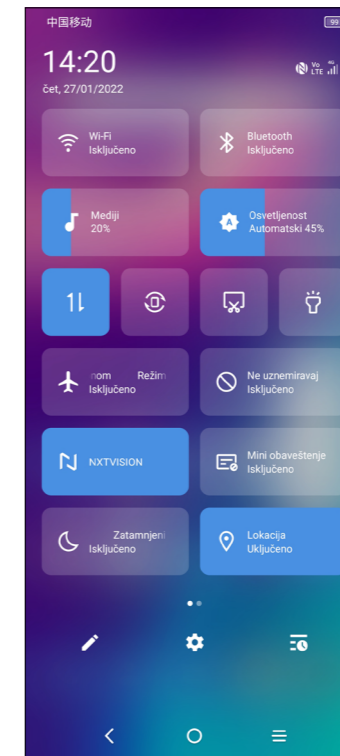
中国移动

99

14:20

čet, 27/01/2022

Vo LTE 4G

Wi-Fi
Isključeno

Bluetooth
Isključeno

Mediji
20%

Osvetljenost
Automatski 45%

nom Režim
Isključeno

Ne uznemiravaj
Isključeno

NXTVISION

Mini obaveštenje
Isključeno

Zatamnjeni
Isključeno

Lokacija
Uključeno